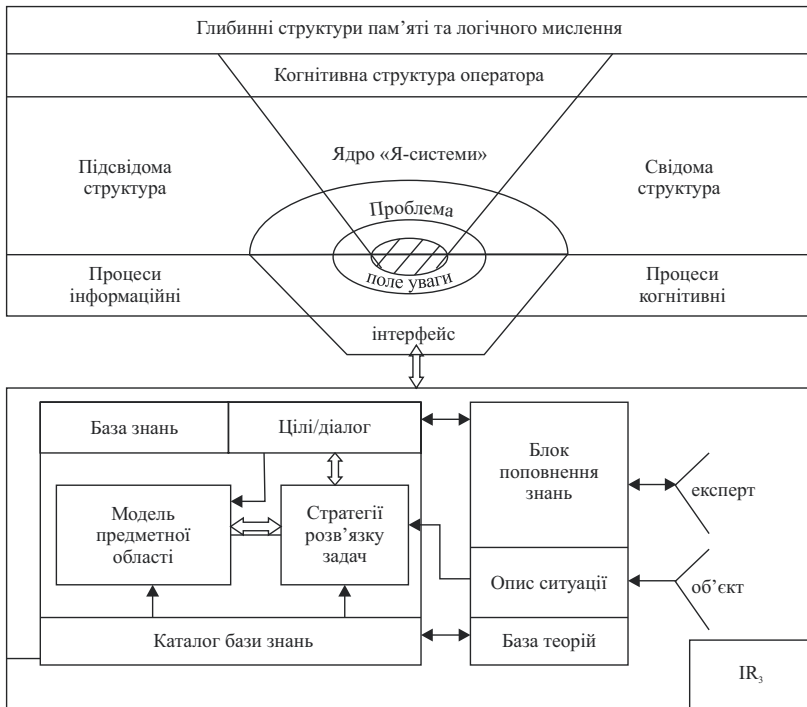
Глибинні структури пам'яті та логічного мислення

Когнітивна структура оператора

Ядро «Я-системи»

Підсвідома структура

Свідома структура

Проблема

поле уваги

Процеси інформаційні

Процеси когнітивні

інтерфейс

База знань

Цілі/діалог

Блок поповнення знань

експерт

Модель предметної області

Стратегії розв'язку задач

Опис ситуації

об'єкт

Каталог бази знань

База теорій

$IR_3$